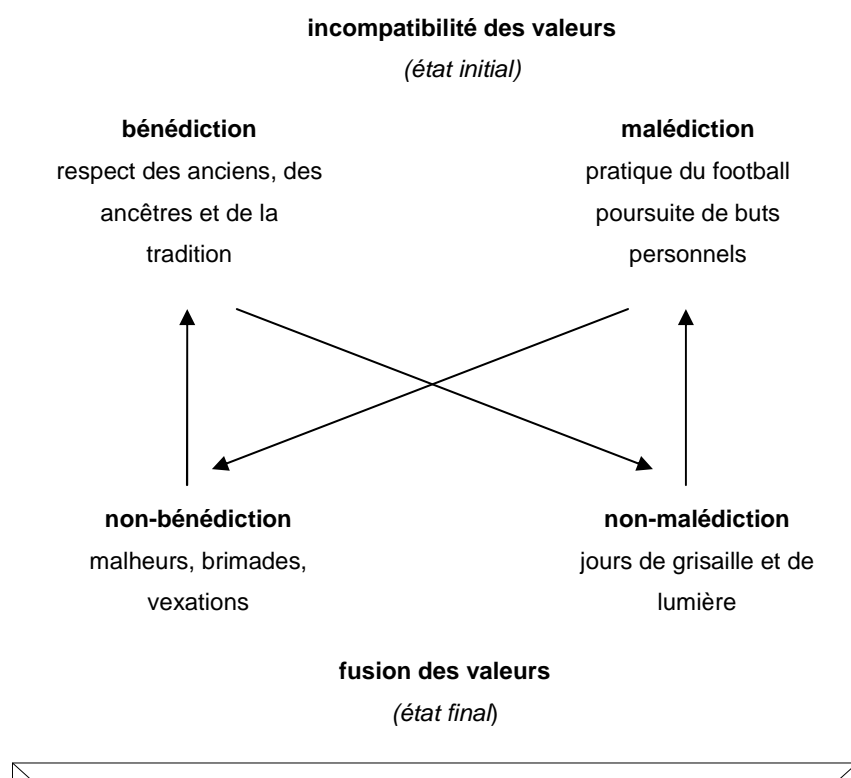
**incompatibilité des valeurs**

*(état initial)*

**bénédiction**
respect des anciens, des ancêtres et de la tradition

**malédiction**
pratique du football poursuite de buts personnels

**non-bénédiction**
malheurs, brimades, vexations

**non-malédiction**
jours de grisaille et de lumière

**fusion des valeurs**

*(état final)*